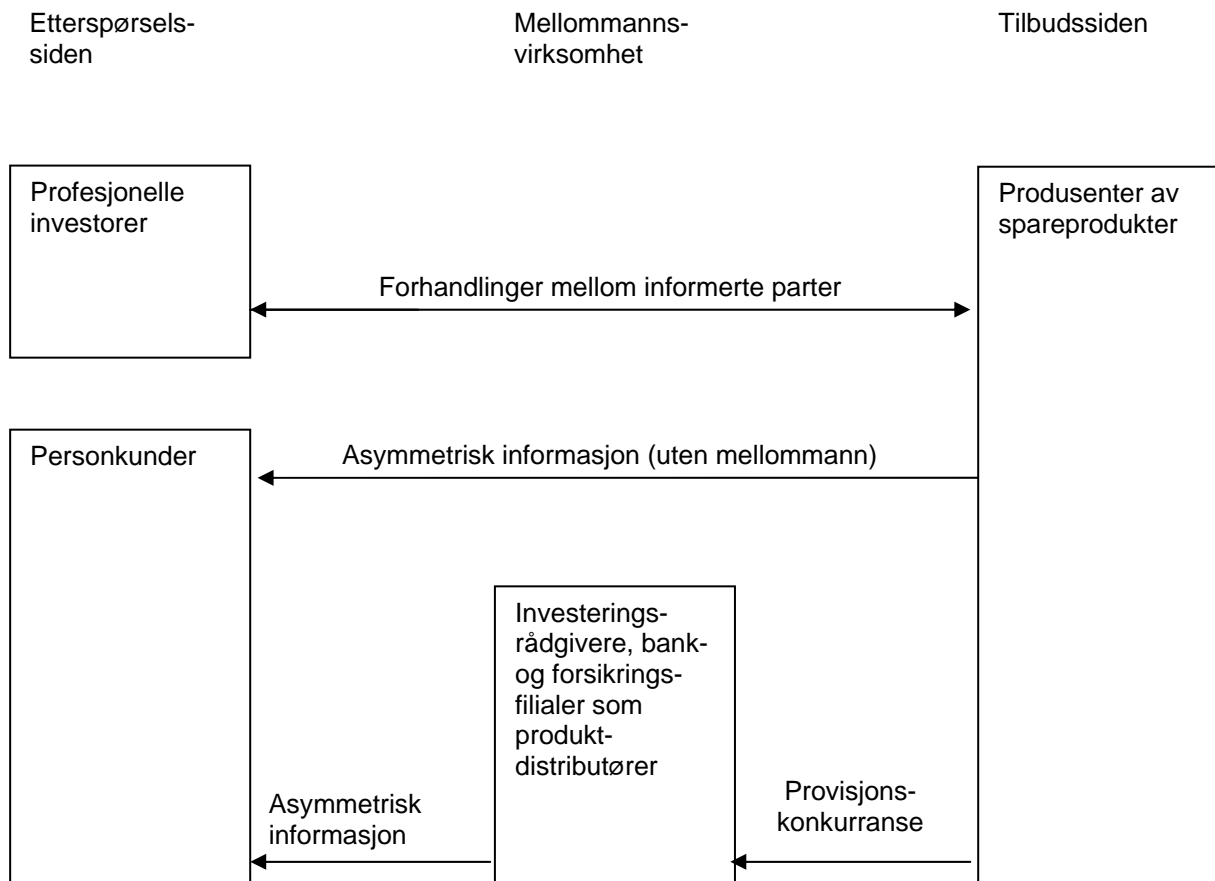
Etterspørselssiden

Mellommannsvirksomhet

Tilbudssiden

Profesjonelle investorer

Produsenter av spareprodukter

Forhandlinger mellom informerte parter

Personkunder

Asymmetrisk informasjon (uten mellommann)

Investeringsrådgivere, bank- og forsikringsfilialer som produktdistributører

Asymmetrisk informasjon

Provisjonskonkurranse